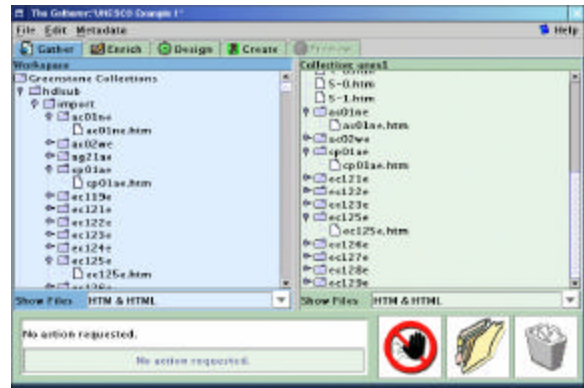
The Gatherer: "UNESCO Example 1"

File Edit Metadata

Help

Gather Enrich Design Create Preview

Workspace

Greenstone Collections
hdlsub
import
ac01ne
ac01ne.htm
ax02we
ag21ae
cp01ae
cp01ae.htm
ec119e
ec121e
ec122e
ec123e
ec124e
ec125e
ec125e.htm
ec126e

Show Files HTM & HTML

Collection: unes1

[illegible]
S-0.htm
S-1.htm
au01ne
au01ne.htm
ax02we
cp01ae
cp01ae.htm
ec121e
ec122e
ec123e
ec125e
ec125e.htm
ec126e
ec127e
ec128e
ec129e

Show Files HTM & HTML

No action requested.

No action requested.